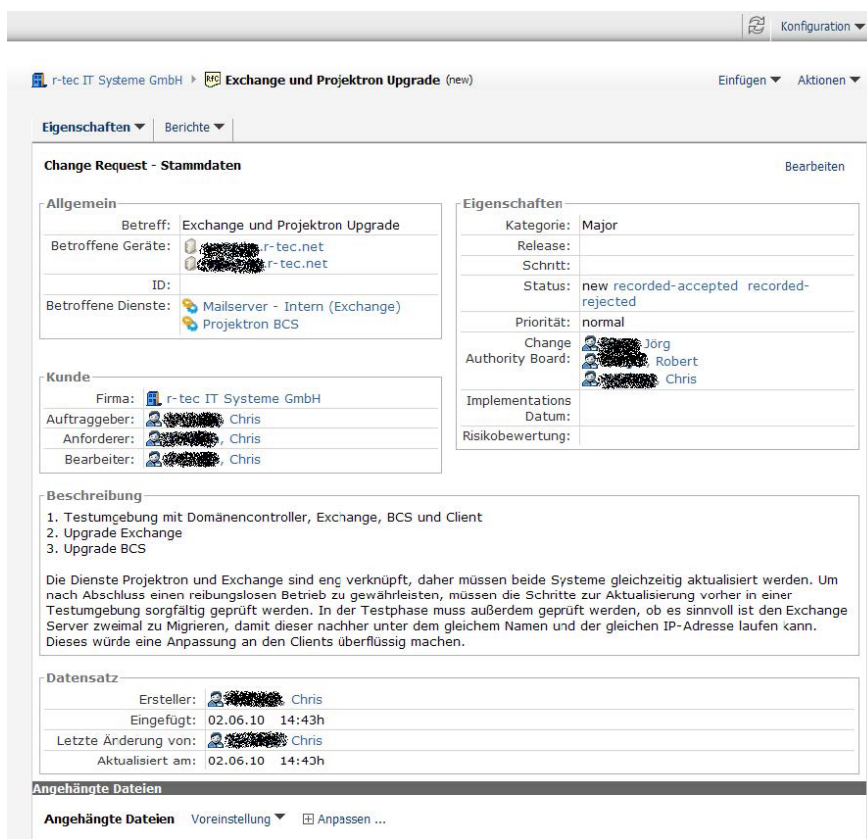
Konfiguration ▼

r-tec IT Systeme GmbH ▸ RfC Exchange und Projektron Upgrade (new)

Einfügen ▼ Aktionen ▼

Eigenschaften ▼ Berichte ▼

Change Request - Stammdaten

Bearbeiten

Allgemein

| | |
|---|---|
| Betreff: | Exchange und Projektron Upgrade |
| Betroffene Geräte: | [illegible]r-tec.net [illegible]r-tec.net |
| ID: | |
| Betroffene Dienste: | Mailserver - Intern (Exchange) Projektron BCS |

Eigenschaften

| | |
|---|---|
| Kategorie: | Major |
| Release: | |
| Schritt: | |
| Status: | new recorded-accepted recorded-rejected |
| Priorität: | normal |
| Change Authority Board: | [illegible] Jörg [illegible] Robert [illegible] Chris |
| Implementations Datum: | |
| Risikobewertung: | |

Kunde

| | |
|---|---|
| Firma: | r-tec IT Systeme GmbH |
| Auftraggeber: | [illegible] Chris |
| Anforderer: | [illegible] Chris |
| Bearbeiter: | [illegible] Chris |

Beschreibung

1. Testumgebung mit Domänencontroller, Exchange, BCS und Client
2. Upgrade Exchange
3. Upgrade BCS

Die Dienste Projektron und Exchange sind eng verknüpft, daher müssen beide Systeme gleichzeitig aktualisiert werden. Um nach Abschluss einen reibungslosen Betrieb zu gewährleisten, müssen die Schritte zur Aktualisierung vorher in einer Testumgebung sorgfältig geprüft werden. In der Testphase muss außerdem geprüft werden, ob es sinnvoll ist den Exchange Server zweimal zu Migrieren, damit dieser nachher unter dem gleichem Namen und der gleichen IP-Adresse laufen kann. Dieses würde eine Anpassung an den Clients überflüssig machen.

Datensatz

| | |
|---|---|
| Ersteller: | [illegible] Chris |
| Eingefügt: | 02.06.10 14:43h |
| Letzte Änderung von: | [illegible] Chris |
| Aktualisiert am: | 02.06.10 14:43h |

Angehängte Dateien

Angehängte Dateien Voreinstellung ▼ ⊞ Anpassen ...